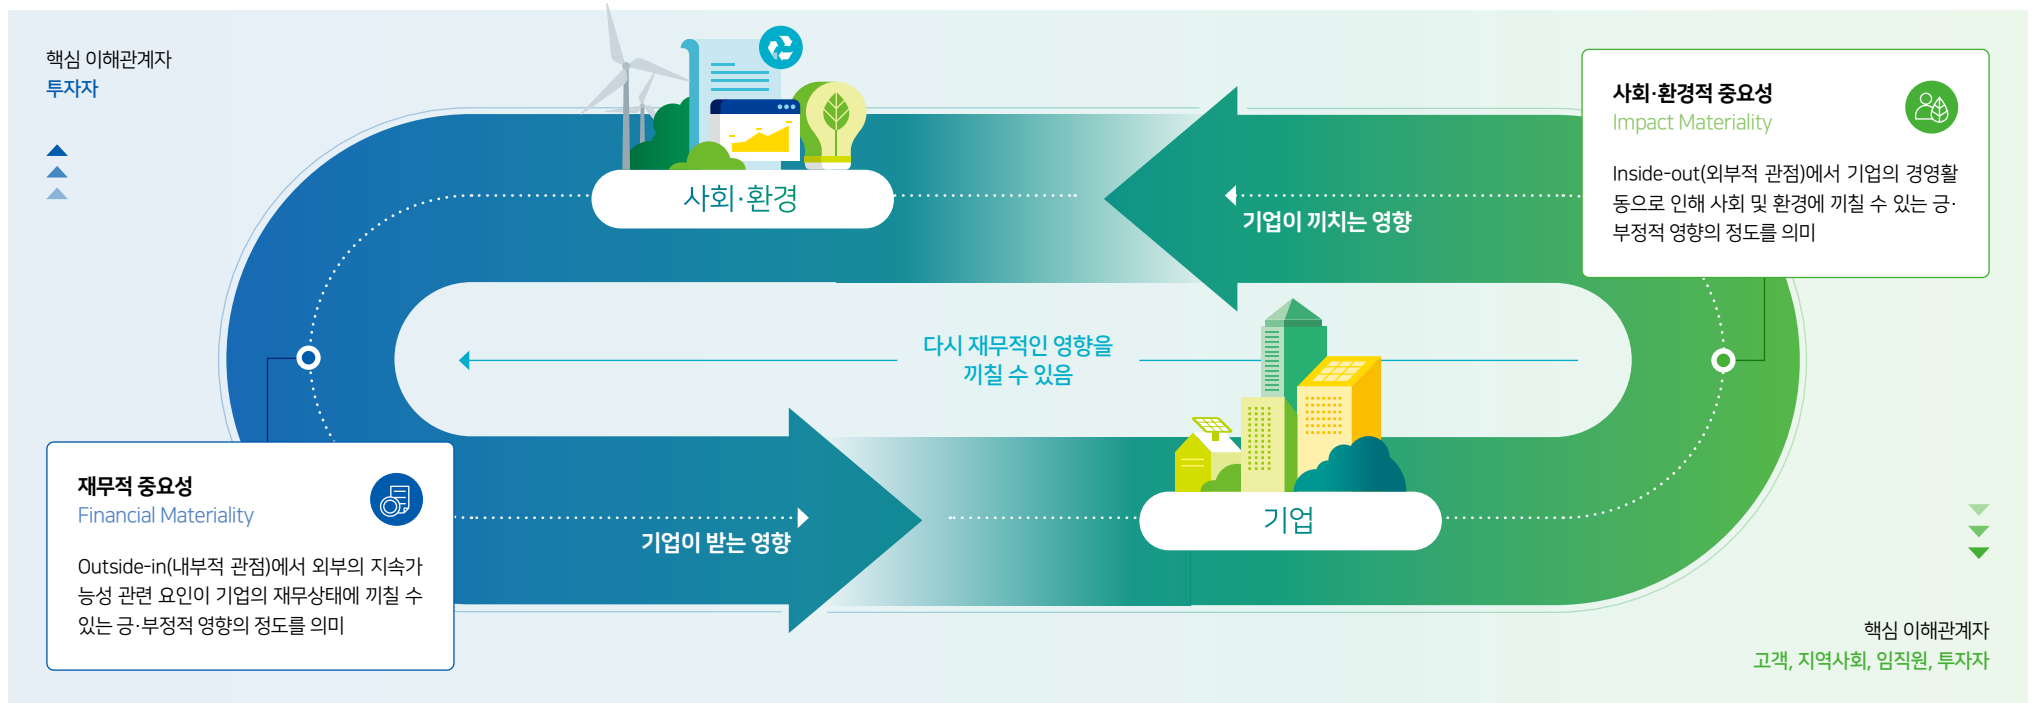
핵심 이해관계자
투자자

사회·환경

기업이 끼치는 영향

사회·환경적 중요성
Impact Materiality

Inside-out(외부적 관점)에서 기업의 경영활동으로 인해 사회 및 환경에 끼칠 수 있는 긍·부정적 영향의 정도를 의미

다시 재무적인 영향을 끼칠 수 있음

재무적 중요성
Financial Materiality

Outside-in(내부적 관점)에서 외부의 지속가능성 관련 요인이 기업의 재무상태에 끼칠 수 있는 긍·부정적 영향의 정도를 의미

기업이 받는 영향

기업

핵심 이해관계자
고객, 지역사회, 임직원, 투자자